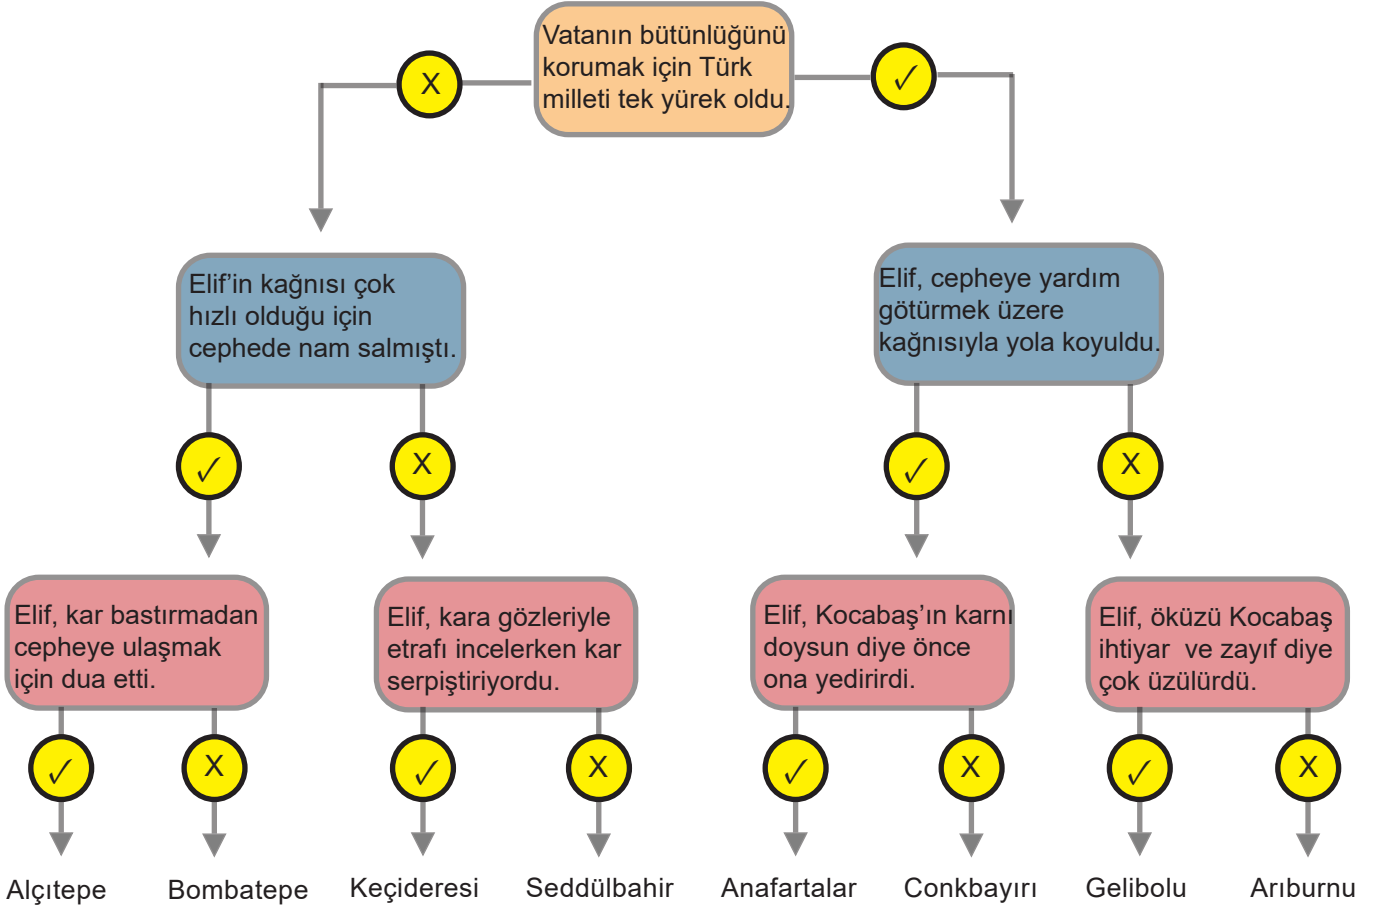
Vatanın bütünlüğünü korumak için Türk milleti tek yürek oldu.

X

✓

Elif'in kağnısı çok hızlı olduğu için cephede nam salmıştı.

Elif, cepheye yardım götürmek üzere kağnısıyla yola koyuldu.

✓

X

✓

X

Elif, kar bastırmadan cepheye ulaşmak için dua etti.

Elif, kara gözleriyle etrafı incelerken kar serpiştiriyordu.

Elif, Kocabaş'ın karnı doysun diye önce ona yedirirdi.

Elif, öküzü Kocabaş ihtiyar ve zayıf diye çok üzülürdü.

✓

X

✓

X

✓

X

✓

X

Alçıtepe

Bombatepe

Keçideresi

Seddülbahir

Anafartalar

Conkbayırı

Gelibolu

Arıburnu